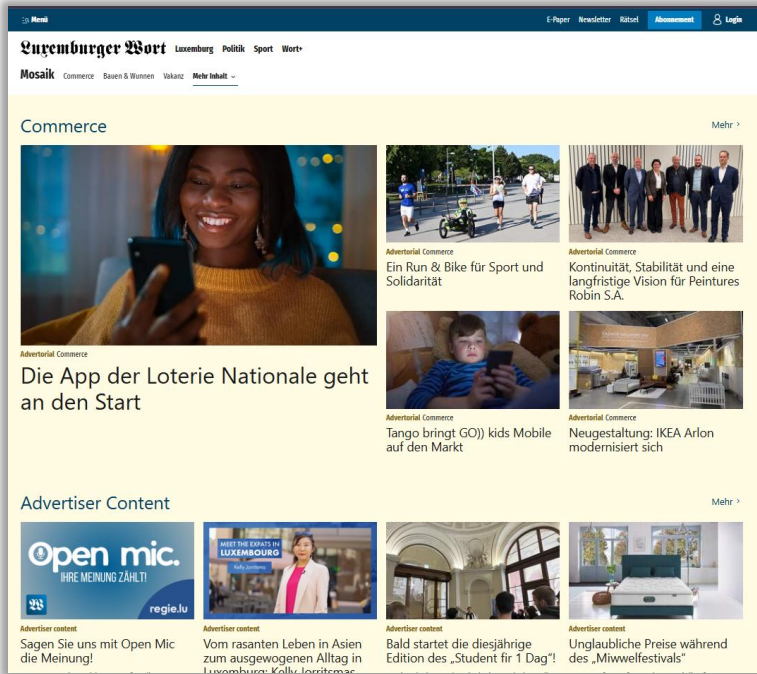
Menü

E-Paper Newsletter Rätsel Abonnement Login

Luxemburger Wort Luxemburg Politik Sport Wort+

Mosaik Commerce Bauen & Wunnen Vakanz Mehr Inhalt

Commerce

Mehr ›

Advertorial Commerce

Die App der Loterie Nationale geht an den Start

Advertorial Commerce

Ein Run & Bike für Sport und Solidarität

Advertorial Commerce

Kontinuität, Stabilität und eine langfristige Vision für Peintures Robin S.A.

Advertorial Commerce

Tango bringt GO)) kids Mobile auf den Markt

Advertorial Commerce

Neugestaltung: IKEA Arlon modernisiert sich

Advertiser Content

Mehr ›

Open mic. IHRE MEINUNG ZÄHLT! regie.lu

Advertiser content

Sagen Sie uns mit Open Mic die Meinung!

MEET THE EXPATS IN LUXEMBOURG Kelly Jorritsma

Advertiser content

Vom rasanten Leben in Asien zum ausgewogenen Alltag in Luxemburg: Kelly Jorritsma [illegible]

Advertiser content

Bald startet die diesjährige Edition des „Student fir 1 Dag"!

Advertiser content

Unglaubliche Preise während des "Miwwelfestivals"